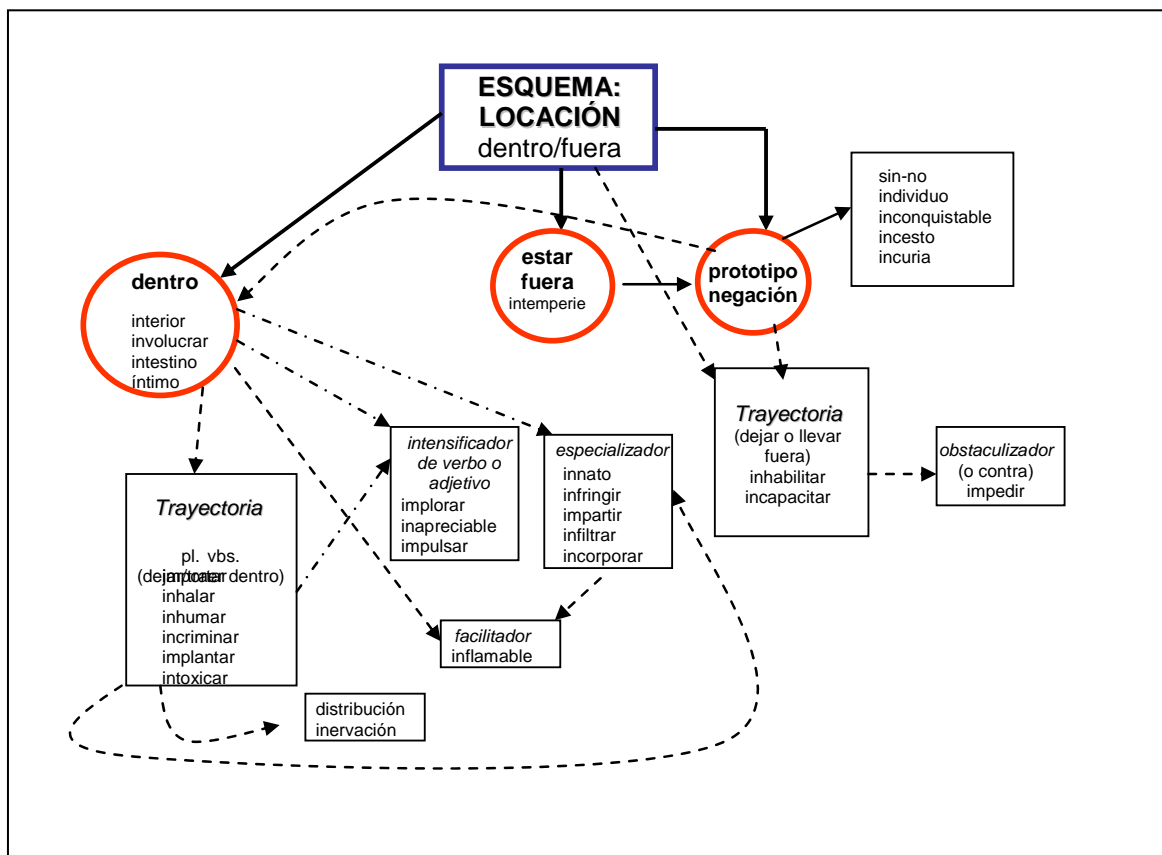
ESQUEMA: LOCACIÓN
dentro/fuera

sin-no
individuo
inconquistable
incesto
incuria

estar fuera
intemperie

prototipo negación

dentro
interior
involucrar
intestino
íntimo

*Trayectoria*
(dejar o llevar fuera)
inhabilitar
incapacitar

*obstaculizador*
(o contra)
impedir

*intensificador de verbo o adjetivo*
implorar
inapreciable
impulsar

*especializador*
innato
infringir
impartir
infiltrar
incorporar

*Trayectoria*
pl. vbs.
(dejar/traer dentro) importar
inhalar
inhumar
incriminar
implantar
intoxicar

*facilitador*
inflamable

distribución
inervación